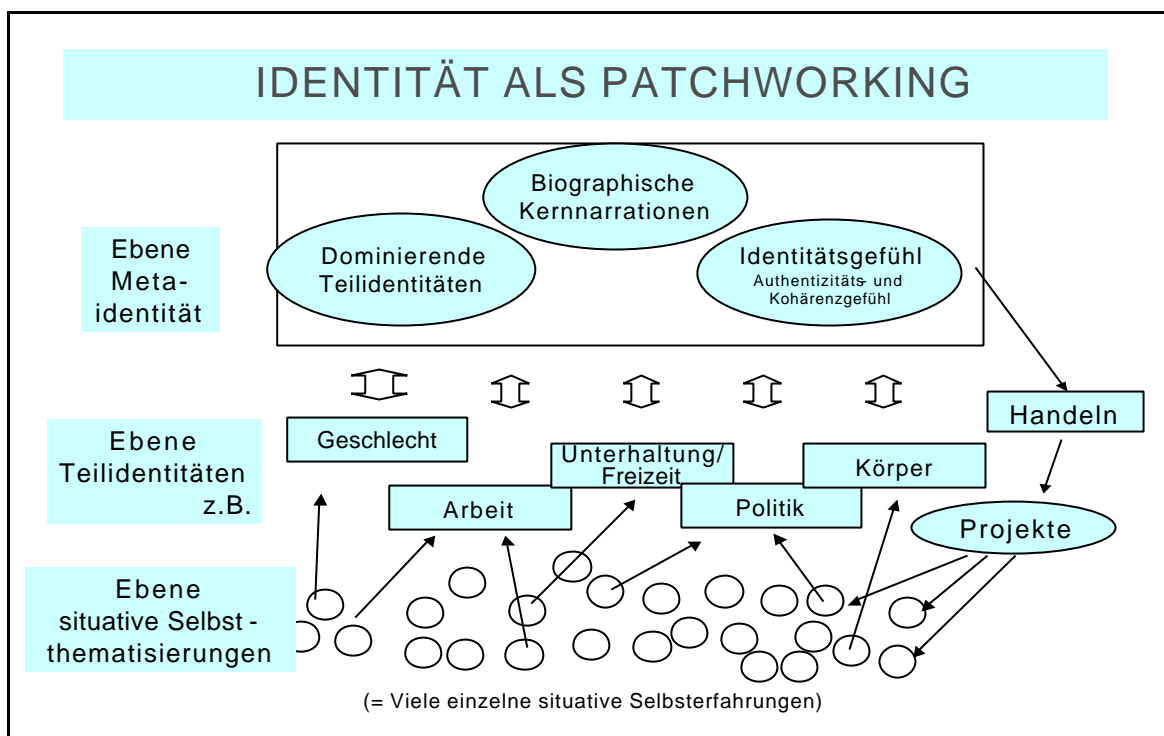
IDENTITÄT ALS PATCHWORKING

Biographische Kernnarrationen

Ebene Metaidentität

Dominierende Teilidentitäten

Identitätsgefühl
Authentizitäts- und Kohärenzgefühl

Handeln

Ebene Teilidentitäten z.B.

Geschlecht

Unterhaltung/ Freizeit

Körper

Arbeit

Politik

Projekte

Ebene situative Selbstthematisierungen

(= Viele einzelne situative Selbsterfahrungen)